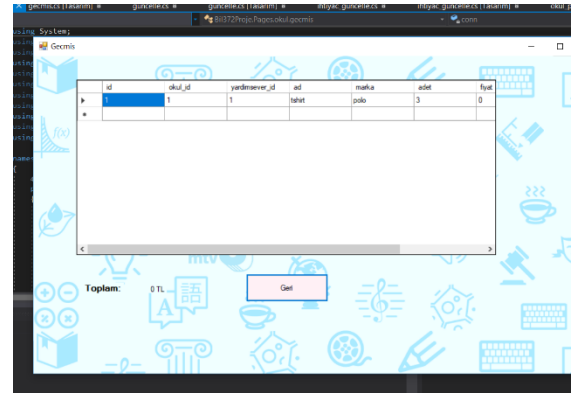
gecmis.cs [Tasarım] guncelle.cs guncelle.cs [Tasarım] ihtiyac guncelle.cs ihtiyac guncelle.cs [Tasarım] okul_g

Bil372Proje.Pages.okul.gecmis

.com

using System;

Gecmis

| | id | okul_id | yardimsever_id | ad | marka | adet | fiyat |
|---|---|---|---|---|---|---|---|
| ▸ | 1 | 1 | 1 | tshirt | polo | 3 | 0 |
| * | | | | | | | |

Toplam: 0 TL

Geri